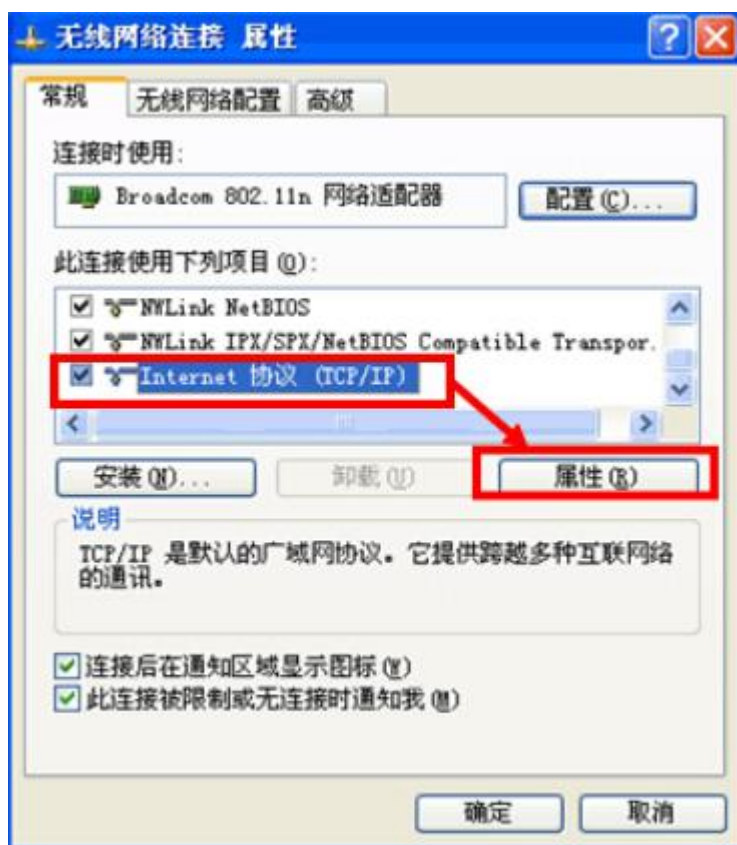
无线网络连接 属性

常规 无线网络配置 高级

连接时使用:

Broadcom 802.11n 网络适配器

配置(C)...

此连接使用下列项目(O):

NWLink NetBIOS

NWLink IPX/SPX/NetBIOS Compatible Transpor.

Internet 协议 (TCP/IP)

安装(N)... 卸载(U) 属性(R)

说明

TCP/IP 是默认的广域网协议。它提供跨越多种互联网络的通讯。

连接后在通知区域显示图标(W)

此连接被限制或无连接时通知我(M)

确定 取消